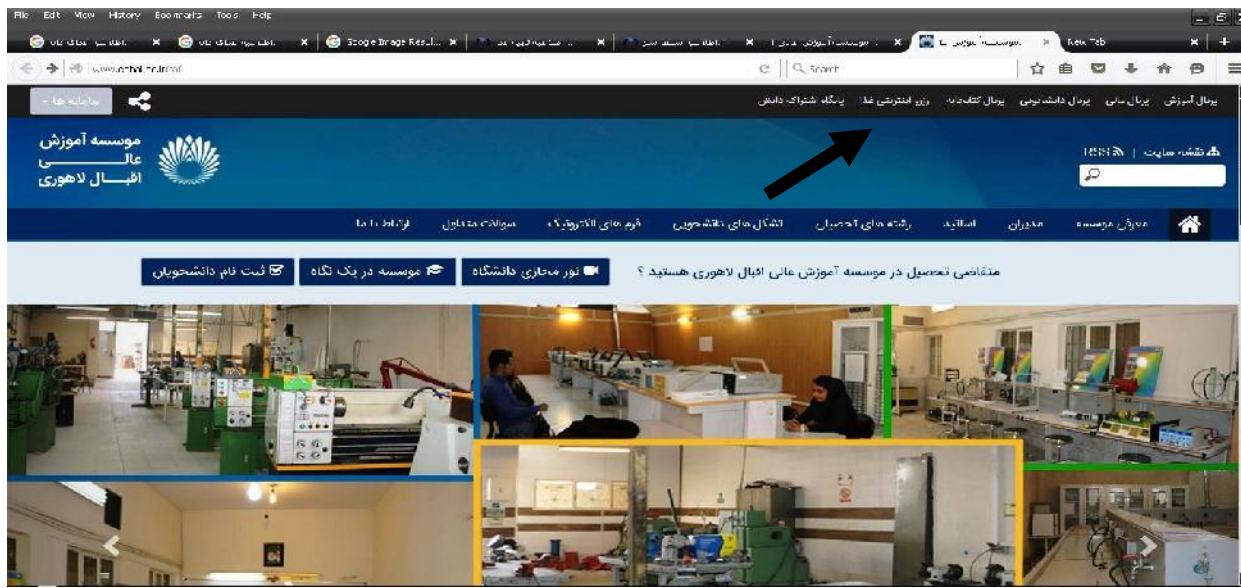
File Edit View History Bookmarks Tools Help

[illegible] × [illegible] × Google Image Resul... × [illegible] × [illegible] × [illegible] × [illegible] × موسسه آموزش عالی × New Tab ×

www.eghbal.ac.ir/fa/

Search

سامانه ها

پرتال آموزش پرتال مالی پرتال دانشجویی پرتال کتابخانه رزرو اینترنتی غذا پایگاه اشتراک دانش

موسسه آموزش عالی اقبال لاهوری

نقشه سایت | RSS

معرفی موسسه مدیران اساتید رشته های تحصیلی تشکل های دانشجویی فرم های الکترونیک سوالات متداول ارتباط با ما

متقاضی تحصیل در موسسه آموزش عالی اقبال لاهوری هستید ؟

تور مجازی دانشگاه

موسسه در یک نگاه

ثبت نام دانشجویان